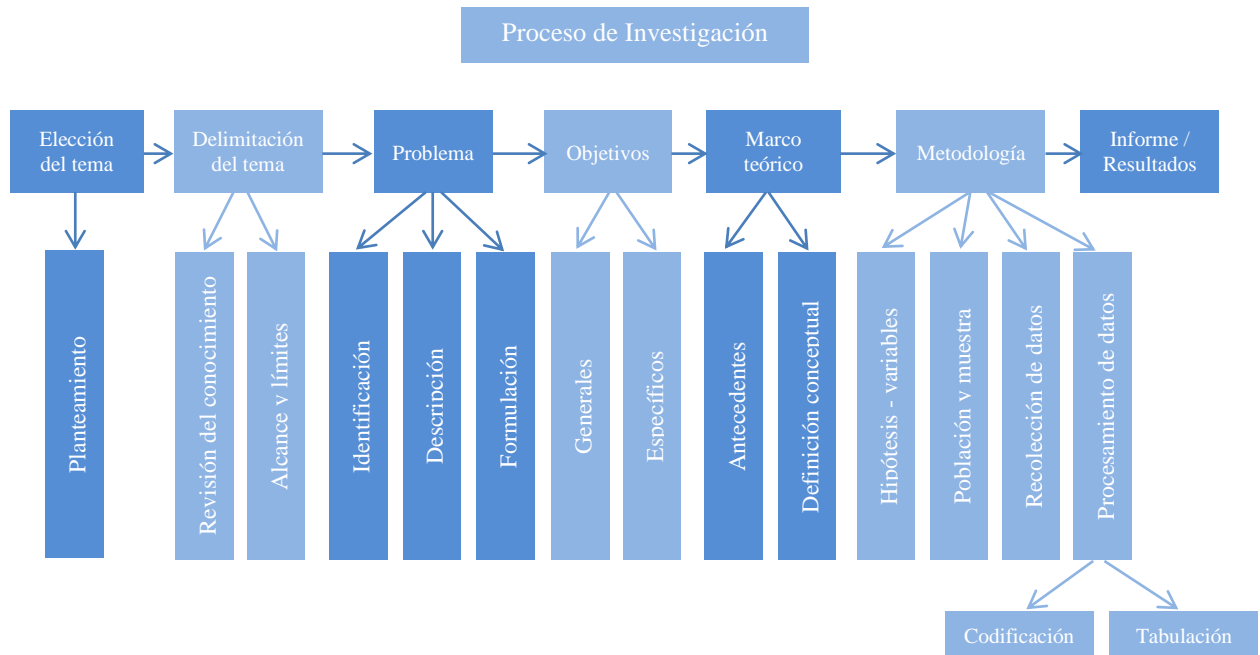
Proceso de Investigación

Elección del tema

Delimitación del tema

Problema

Objetivos

Marco teórico

Metodología

Informe / Resultados

Planteamiento

Revisión del conocimiento

Alcance y límites

Identificación

Descripción

Formulación

Generales

Específicos

Antecedentes

Definición conceptual

Hipótesis - variables

Población y muestra

Recolección de datos

Procesamiento de datos

Codificación

Tabulación